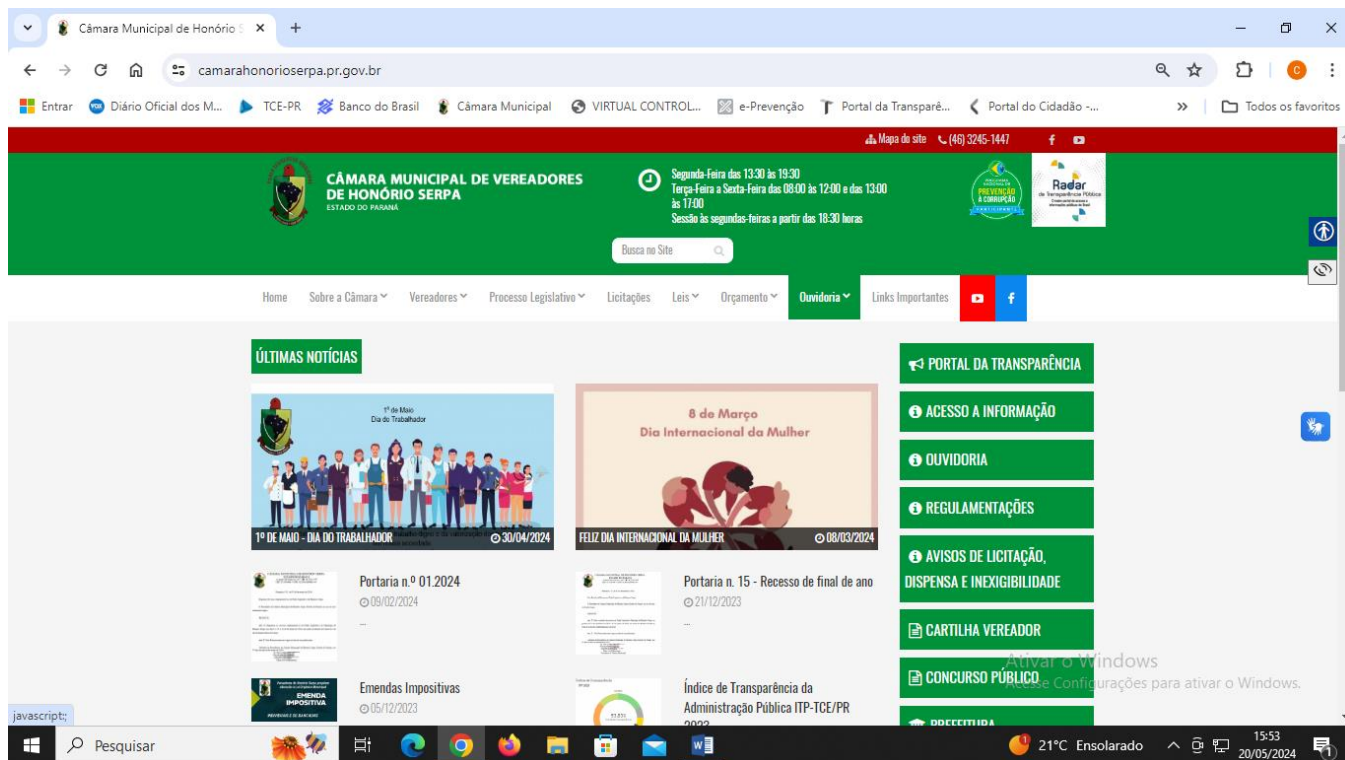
Câmara Municipal de Honório S ×
+
camarahonorioserpa.pr.gov.br
Entrar Diário Oficial dos M... TCE-PR Banco do Brasil Câmara Municipal VIRTUAL CONTROL... e-Prevenção Portal da Transparê... Portal do Cidadão -... » Todos os favoritos

Mapa do site (46) 3245-1447

CÂMARA MUNICIPAL DE VEREADORES DE HONÓRIO SERPA
ESTADO DO PARANÁ

Segunda-Feira das 13:30 às 19:30
Terça-Feira a Sexta-Feira das 08:00 às 12:00 e das 13:00 às 17:00
Sessão às segundas-feiras a partir das 18:30 horas

Busca no Site

PREVENÇÃO À CORRUPÇÃO
Radar de Transparência Pública

Home Sobre a Câmara Vereadores Processo Legislativo Licitações Leis Orçamento Ouvidoria Links Importantes

ÚLTIMAS NOTÍCIAS

1º de Maio
Dia do Trabalhador

1º DE MAIO - DIA DO TRABALHADOR 30/04/2024

8 de Março
Dia Internacional da Mulher

FELIZ DIA INTERNACIONAL DA MULHER 08/03/2024

Portaria n.º 01.2024
09/02/2024
...

Portaria n. 15 - Recesso de final de ano
21/12/2023
...

EMENDA IMPOSITIVA
Emendas Impositivas
05/12/2023

Índice de Transparência da Administração Pública ITP-TCE/PR 2023

PORTAL DA TRANSPARÊNCIA
ACESSO A INFORMAÇÃO
OUVIDORIA
REGULAMENTAÇÕES
AVISOS DE LICITAÇÃO, DISPENSA E INEXIGIBILIDADE
CARTILHA VEREADOR
CONCURSO PÚBLICO
PREFEITURA

Ativar o Windows
Acesse Configurações para ativar o Windows.

javascript:;

Pesquisar
21°C Ensolarado
15:53
20/05/2024